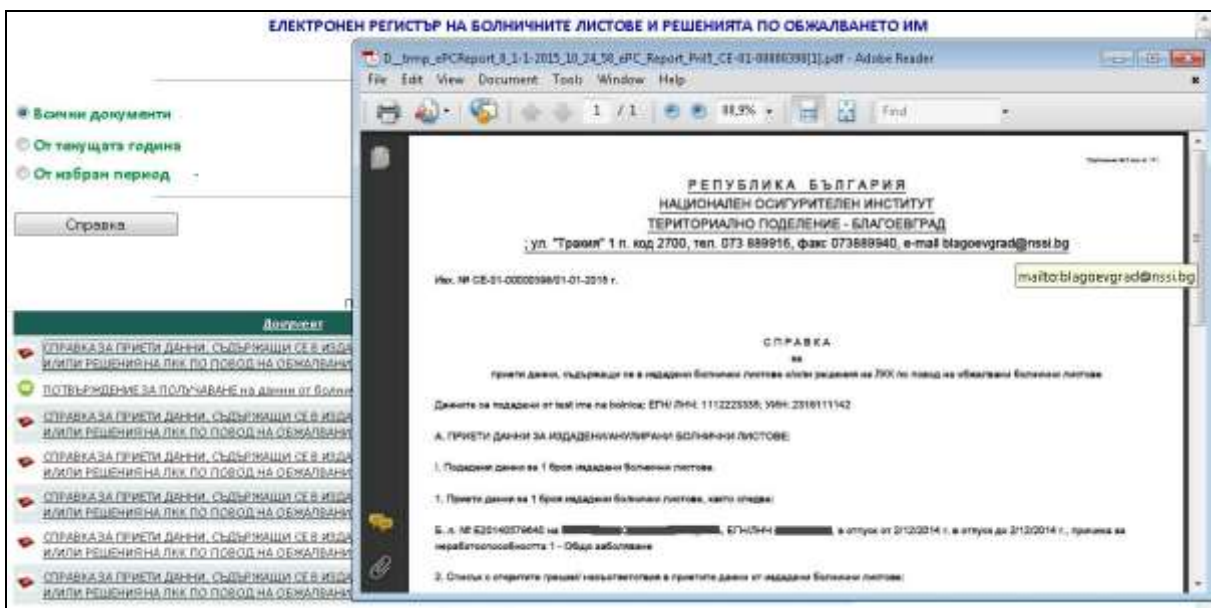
ЕЛЕКТРОНЕН РЕГИСТЪР НА БОЛНИЧНИТЕ ЛИСТОВЕ И РЕШЕНИЯТА ПО ОБЖАЛВАНЕТО ИМ

Всички документи
От текущата година
От избран период

Справка

Документ
СПРАВКА ЗА ПРИЕТИ ДАННИ, СЪДЪРЖАЩИ СЕ В ИЗДА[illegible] И/ИЛИ РЕШЕНИЯ НА ЛКК ПО ПОВОД НА ОБЖАЛВАН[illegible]
ПОТВЪРЖДЕНИЕ ЗА ПОЛУЧАВАНЕ на данни от болни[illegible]
СПРАВКА ЗА ПРИЕТИ ДАННИ, СЪДЪРЖАЩИ СЕ В ИЗДА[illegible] И/ИЛИ РЕШЕНИЯ НА ЛКК ПО ПОВОД НА ОБЖАЛВАН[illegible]
СПРАВКА ЗА ПРИЕТИ ДАННИ, СЪДЪРЖАЩИ СЕ В ИЗДА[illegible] И/ИЛИ РЕШЕНИЯ НА ЛКК ПО ПОВОД НА ОБЖАЛВАН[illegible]
СПРАВКА ЗА ПРИЕТИ ДАННИ, СЪДЪРЖАЩИ СЕ В ИЗДА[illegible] И/ИЛИ РЕШЕНИЯ НА ЛКК ПО ПОВОД НА ОБЖАЛВАН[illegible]
СПРАВКА ЗА ПРИЕТИ ДАННИ, СЪДЪРЖАЩИ СЕ В ИЗДА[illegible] И/ИЛИ РЕШЕНИЯ НА ЛКК ПО ПОВОД НА ОБЖАЛВАН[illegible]
СПРАВКА ЗА ПРИЕТИ ДАННИ, СЪДЪРЖАЩИ СЕ В ИЗДА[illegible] И/ИЛИ РЕШЕНИЯ НА ЛКК ПО ПОВОД НА ОБЖАЛВАН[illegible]

D_tmp_ePCReport_8_1-1-2015_10_24_58_ePC_Report_PrilS_CE-01-00000398[1].pdf - Adobe Reader
File Edit View Document Tools Window Help
1 / 1 88,9% Find

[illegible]

РЕПУБЛИКА БЪЛГАРИЯ
НАЦИОНАЛЕН ОСИГУРИТЕЛЕН ИНСТИТУТ
ТЕРИТОРИАЛНО ПОДЕЛЕНИЕ - БЛАГОЕВГРАД
ул. "Тракия" 1 п. код 2700, тел. 073 889916, факс 073889940, e-mail blagoevgrad@nssi.bg

mailto:blagoevgrad@nssi.bg

Изх. № CE-01-00000398/01-01-2015 г.

СПРАВКА
за
приети данни, съдържащи се в издадени болнични листове и/или решения на ЛКК по повод на обжалвани болнични листове

Данните са подадени от test ime na bolnica; ЕГН/ЛНЧ: 1112223335; УИН: 2316111142

А. ПРИЕТИ ДАННИ ЗА ИЗДАДЕНИ/АНУЛИРАНИ БОЛНИЧНИ ЛИСТОВЕ:

I. Подадени данни за 1 брой издадени болнични листове.

1. Приети данни за 1 брой издадени болнични листове, както следва:

Б. л. № E20140579640 на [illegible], ЕГН/ЛНЧ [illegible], в отпуск от 2/12/2014 г. в отпуск до 2/12/2014 г., причина за неработоспособността 1 - Общо заболяване

2. Списък с открити грешки/ несъответствия в приетите данни от издадени болнични листове: